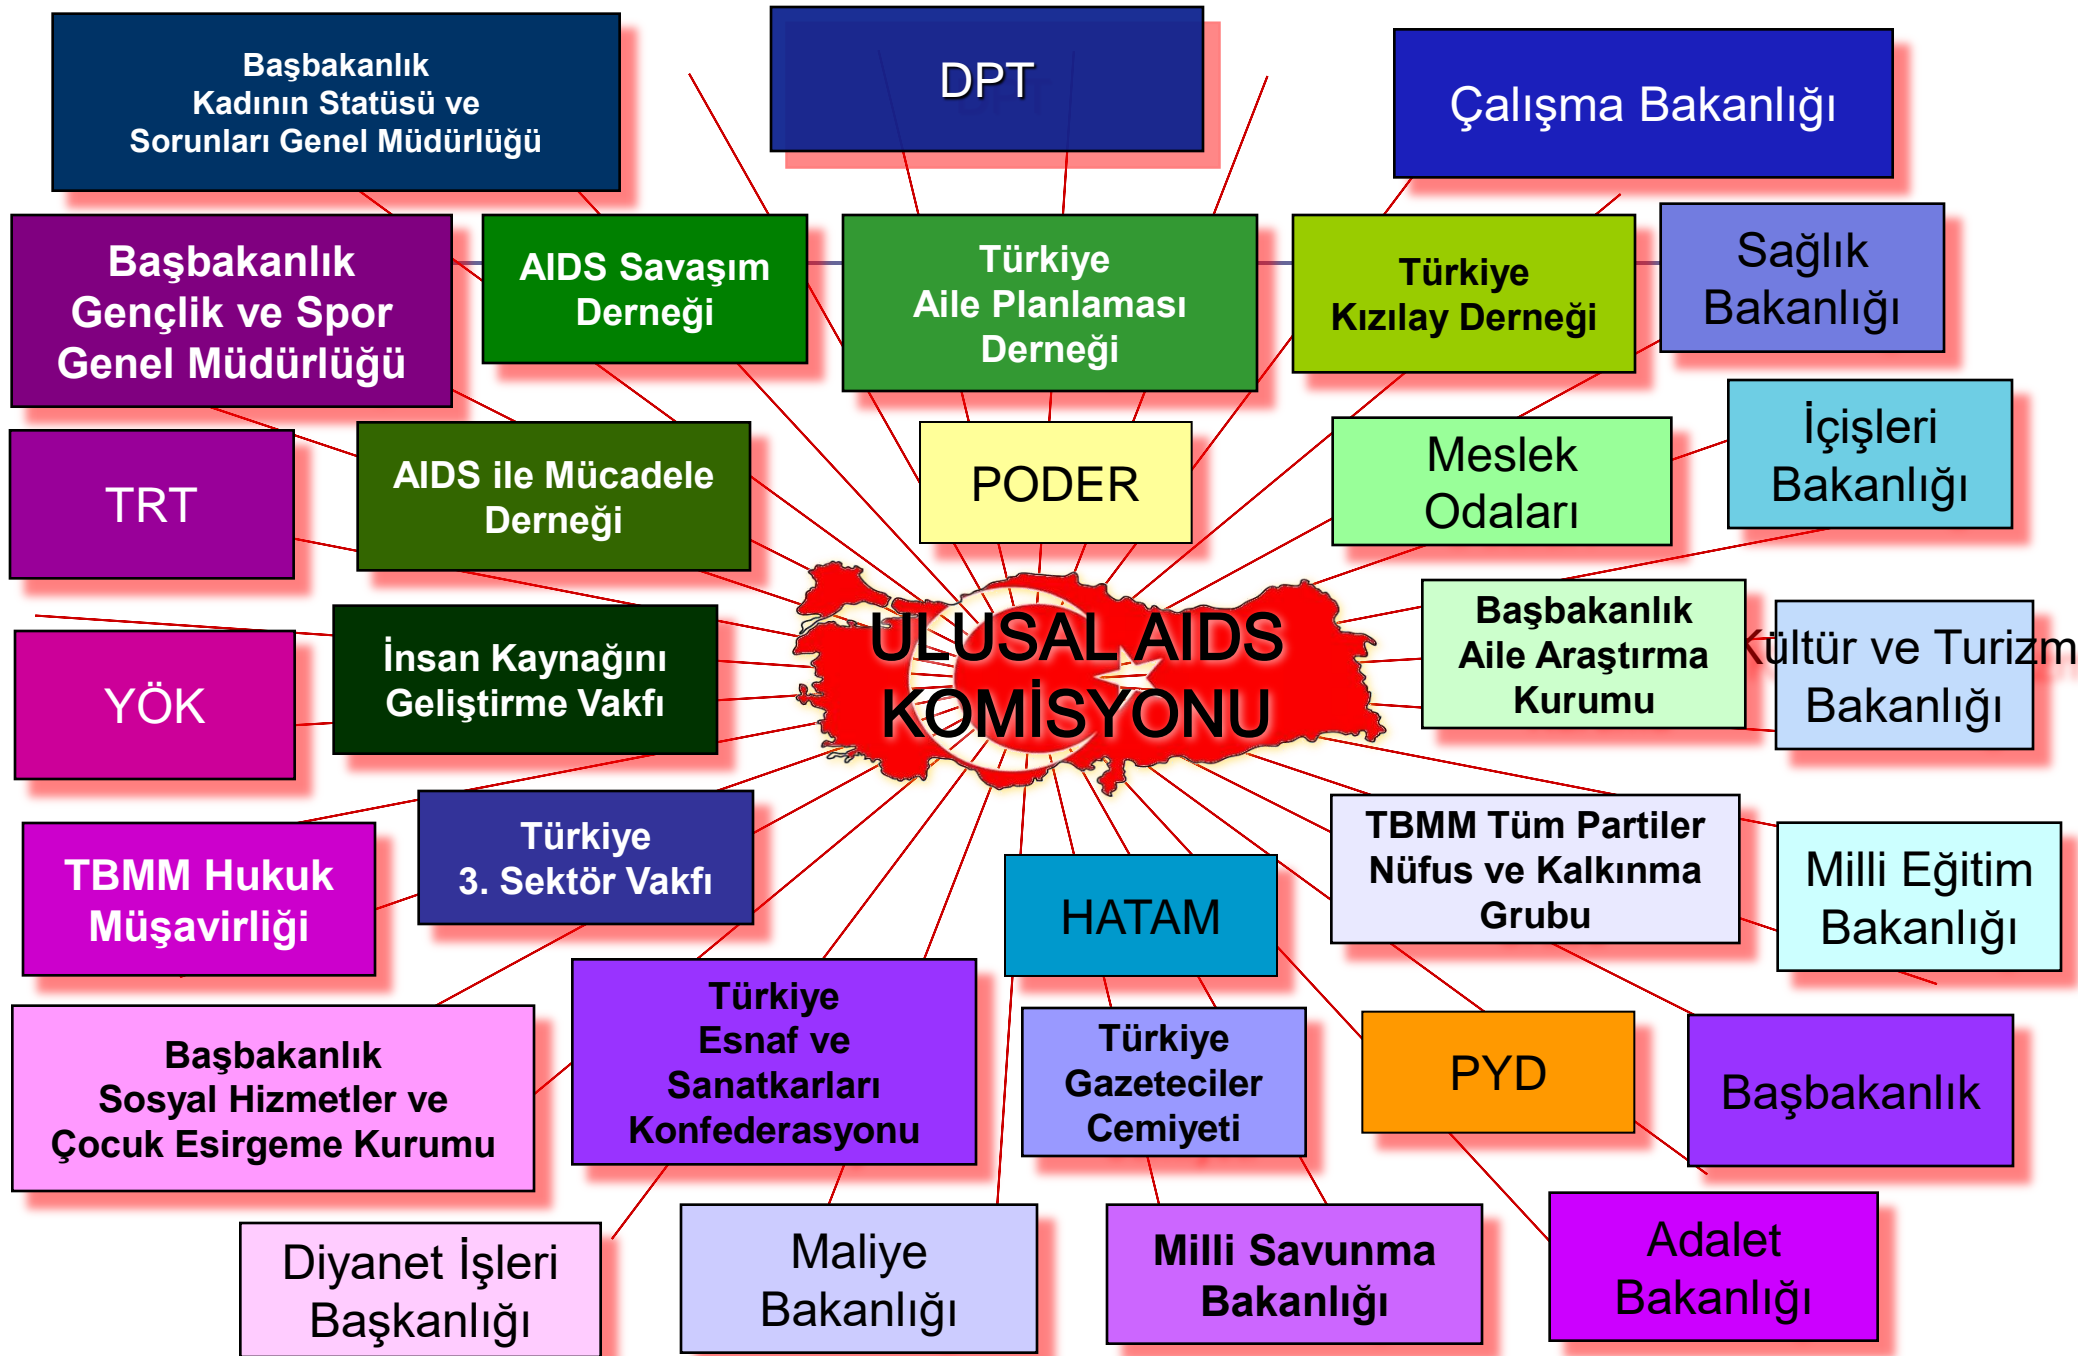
Başbakanlık Kadının Statüsü ve Sorunları Genel Müdürlüğü

DPT

Çalışma Bakanlığı

Başbakanlık Gençlik ve Spor Genel Müdürlüğü

AIDS Savaşım Derneği

Türkiye Aile Planlaması Derneği

Türkiye Kızılay Derneği

Sağlık Bakanlığı

TRT

AIDS ile Mücadele Derneği

PODER

Meslek Odaları

İçişleri Bakanlığı

ULUSAL AIDS KOMİSYONU

Başbakanlık Aile Araştırma Kurumu

Kültür ve Turizm Bakanlığı

YÖK

İnsan Kaynağını Geliştirme Vakfı

TBMM Hukuk Müşavirliği

Türkiye 3. Sektör Vakfı

HATAM

TBMM Tüm Partiler Nüfus ve Kalkınma Grubu

Milli Eğitim Bakanlığı

Başbakanlık Sosyal Hizmetler ve Çocuk Esirgeme Kurumu

Türkiye Esnaf ve Sanatkarları Konfederasyonu

Türkiye Gazeteciler Cemiyeti

PYD

Başbakanlık

Diyanet İşleri Başkanlığı

Maliye Bakanlığı

Milli Savunma Bakanlığı

Adalet Bakanlığı